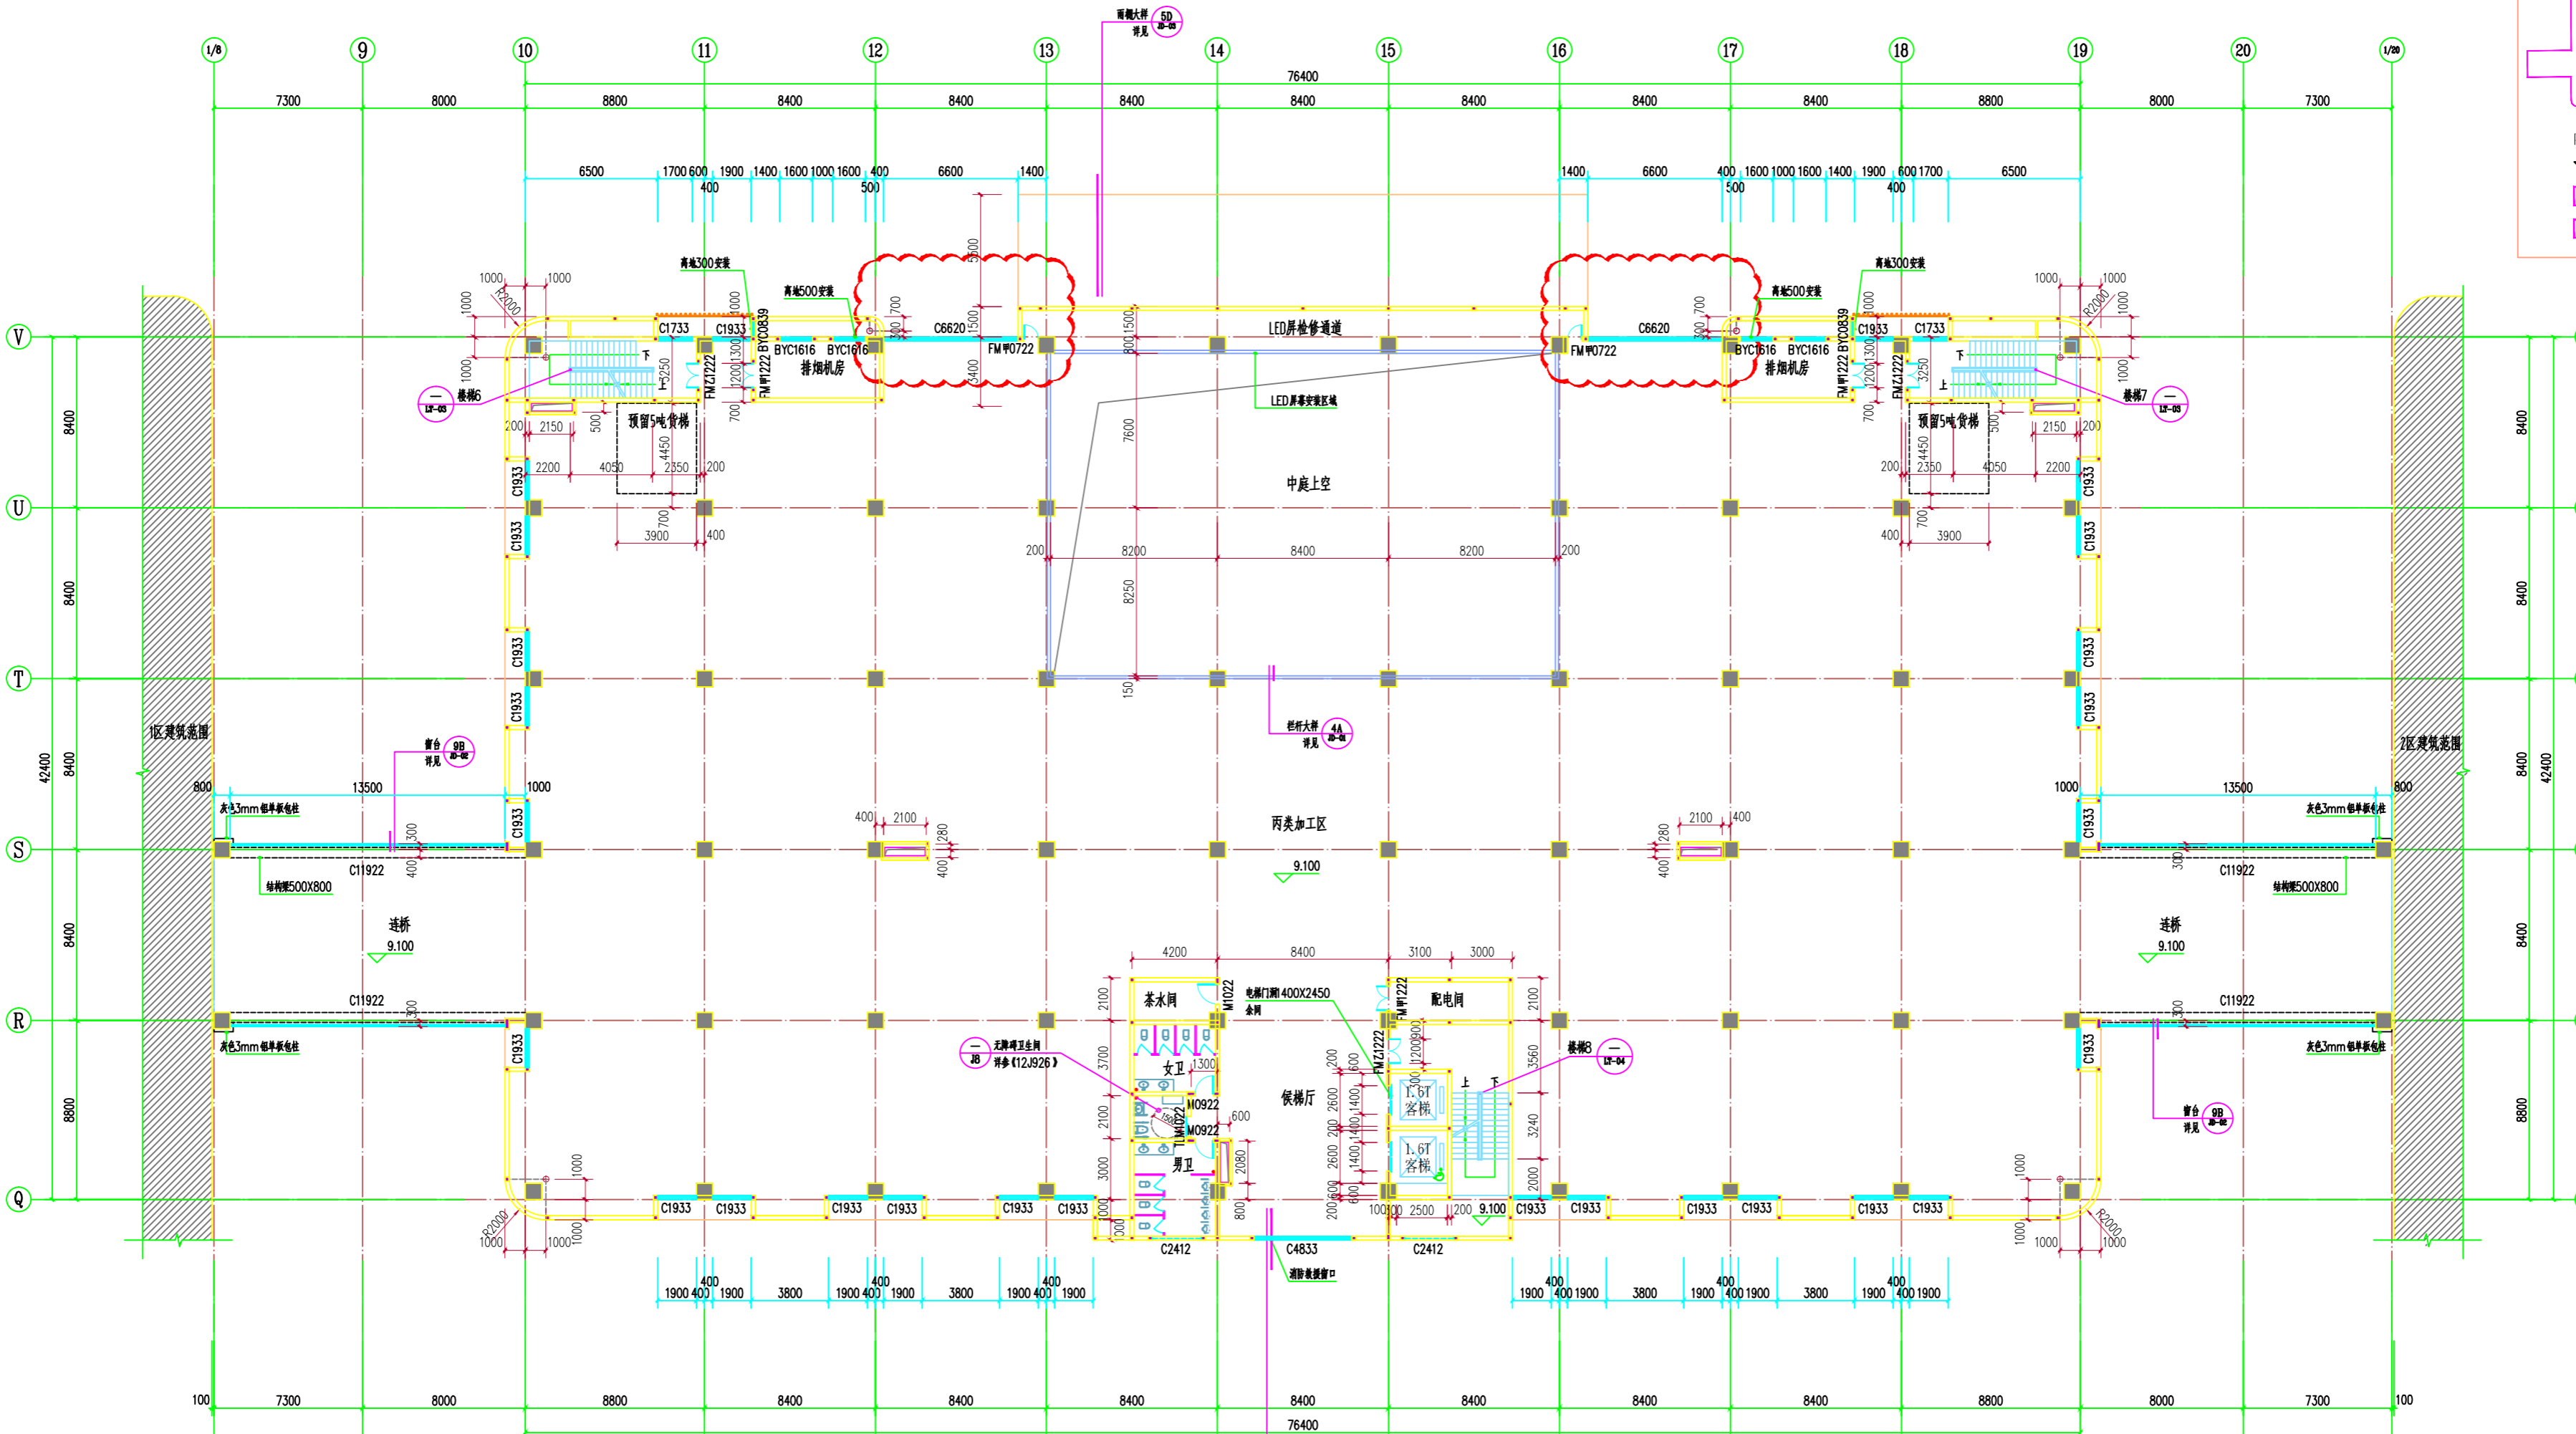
雨棚大样 5D 详见

1/8 9 10 11 12 13 14 15 16 17 18 19 20 1/20

76400

7300 8000 8800 8400 8400 8400 8400 8400 8400 8400 8800 8000 7300

6500 1700 600 1900 1400 1600 1000 1600 400 6600 1400
400 500

1400 6600 400 1600 1000 1600 1400 1900 600 1700 6500
500 400

离地300安装 离地500安装 离地500安装 离地300安装

1000 1000 R2000 1000 1000 R2000

C1733 C1933 BYC0839 C6620 LED屏检修通道 C6620 BYC0839 C1933 C1733

BYC1616 BYC1616 排烟机房 FM甲0722 FM甲0722 BYC1616 BYC1616 排烟机房

FMZ1222 FM甲1222 FM甲1222 FMZ1222

楼梯6 楼梯7

LED屏幕安装区域

预留5吨货梯 预留5吨货梯

2150 2200 4050 2350 4450 200 200 2150 2200 4050 2350 4450 200

中庭上空

3900 400 700 400 700 3900

200 8200 8400 8200 200

7600 8250 150

V U T S R Q

8400 8400 8400 8400 8800 42400

1区建筑范围 2区建筑范围

栏杆大样 4A 详见

窗台 9B 详见

800 13500 1000 1000 13500 800

灰色3mm铝单板包柱

丙类加工区

9.100

400 2100 280 2100 400 280

C11922 结构梁500X800 C11922 结构梁500X800

连桥 9.100 连桥 9.100

4200 8400 3100 3000

茶水间 M1022 电梯门洞1400X2450 余同 FM甲1222 配电间

C11922 C11922

灰色3mm铝单板包柱 灰色3mm铝单板包柱

J8 无障碍卫生间 详参《12J926》

女卫 男卫 M0922 M0922 TLM1022

候梯厅

1.6T 客梯 1.6T 客梯

楼梯8

C1933 C1933 C1933 C1933 C1933 C1933 C2412 C4833 C2412 C1933 C1933 C1933 C1933 C1933 C1933

消防救援窗口

9.100

1900 400 1900 3800 1900 400 1900 3800 1900 400 1900

1900 400 1900 3800 1900 400 1900 3800 1900 400 1900

100 7300 8000 8800 8400 8400 8400 8400 8400 8400 8400 8800 8000 7300 100

76400